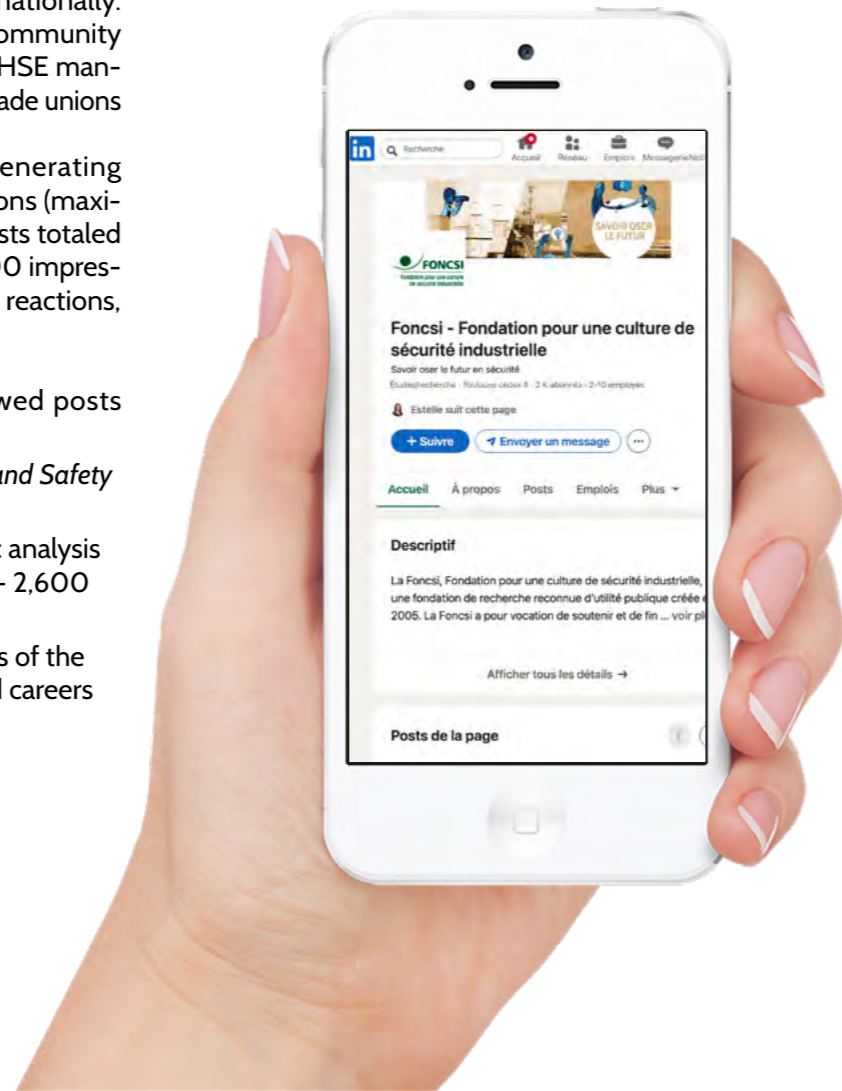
nationally. ommunity HSE manade unions

enerating ons (maxists totaled 0 impres- reactions,

wed posts

and Safety

analysis - 2,600

s of the l careers

in Recherche Accueil Réseau Emplois MessagerieNot

SAVOIR OSER LE FUTUR

FONCSI
Fondation pour une culture de sécurité industrielle

Foncsi - Fondation pour une culture de sécurité industrielle
Savoir oser le futur en sécurité
Études/recherche · Toulouse cedex 4 · 2 K abonnés · 2-10 employés

Estelle suit cette page

+ Suivre Envoyer un message ···

Accueil À propos Posts Emplois Plus

Descriptif

La Foncsi, Fondation pour une culture de sécurité industrielle, une fondation de recherche reconnue d'utilité publique créée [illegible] 2005. La Foncsi a pour vocation de soutenir et de fin ... voir pl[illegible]

Afficher tous les détails →

Posts de la page